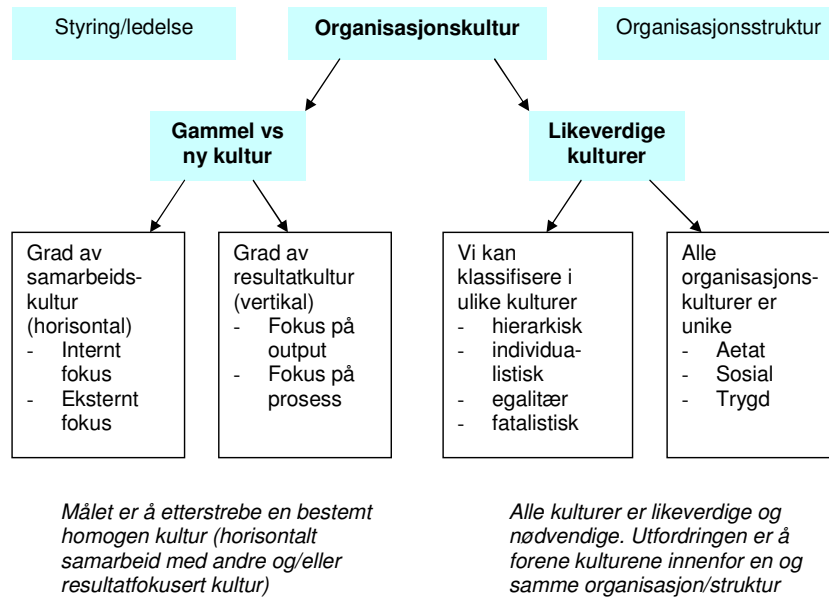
Styring/ledelse

**Organisasjonskultur**

Organisasjonsstruktur

**Gammel vs ny kultur**

**Likeverdige kulturer**

Grad av samarbeidskultur (horisontal)
- Internt fokus
- Eksternt fokus

Grad av resultatkultur (vertikal)
- Fokus på output
- Fokus på prosess

Vi kan klassifisere i ulike kulturer
- hierarkisk
- individualistisk
- egalitær
- fatalistisk

Alle organisasjonskulturer er unike
- Aetat
- Sosial
- Trygd

*Målet er å etterstrebe en bestemt homogen kultur (horisontalt samarbeid med andre og/eller resultatfokusert kultur)*

*Alle kulturer er likeverdige og nødvendige. Utfordringen er å forene kulturene innenfor en og samme organisasjon/struktur*